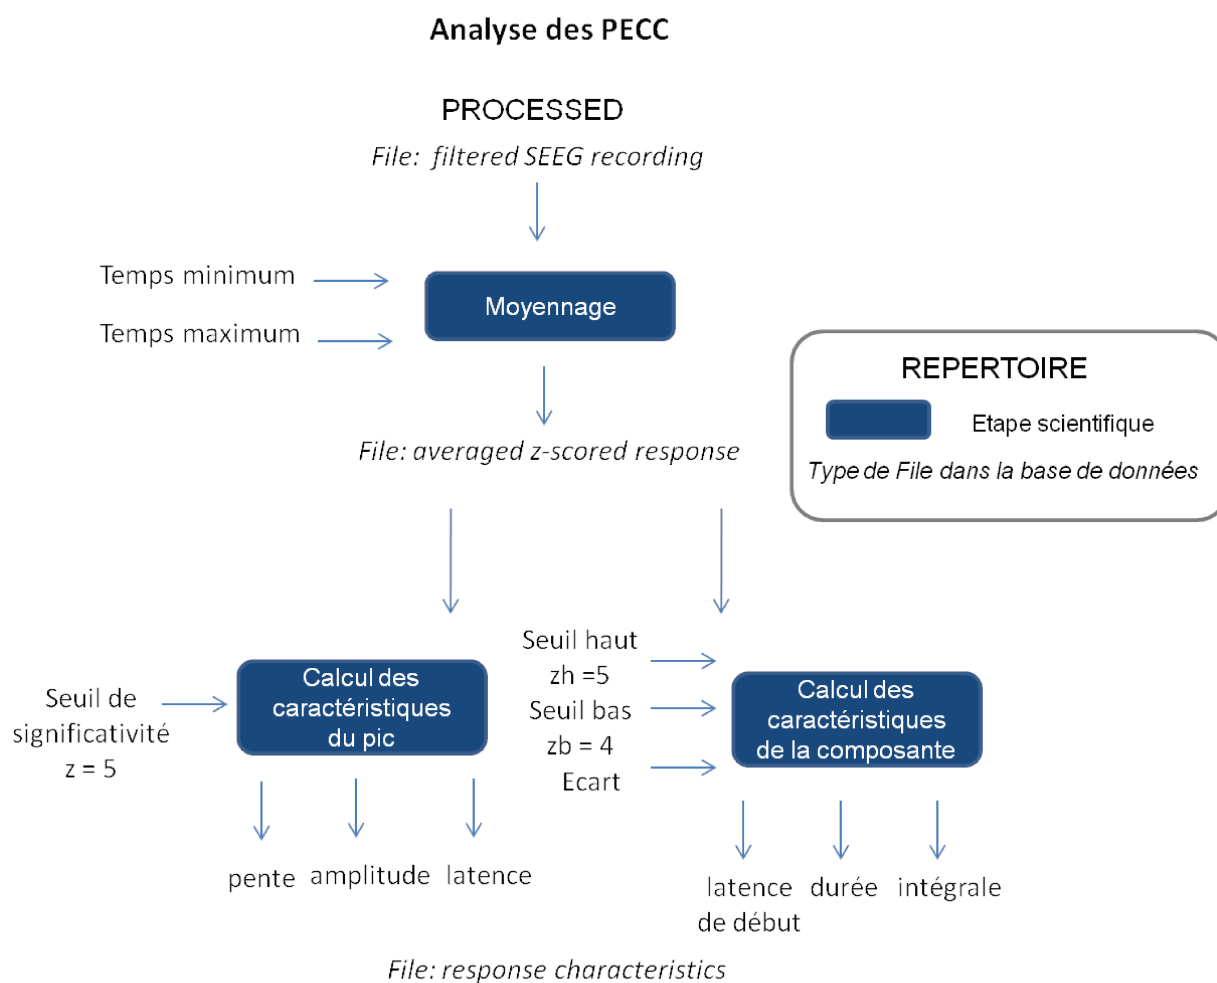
Analyse des PECC

PROCESSED

File: filtered SEEG recording

Temps minimum

Temps maximum

Moyennage

REPERTOIRE

Etape scientifique

Type de File dans la base de données

File: averaged z-scored response

Seuil de significativité z = 5

Calcul des caractéristiques du pic

Seuil haut zh =5

Seuil bas zb = 4

Ecart

Calcul des caractéristiques de la composante

pente

amplitude

latence

latence de début

durée

intégrale

File: response characteristics